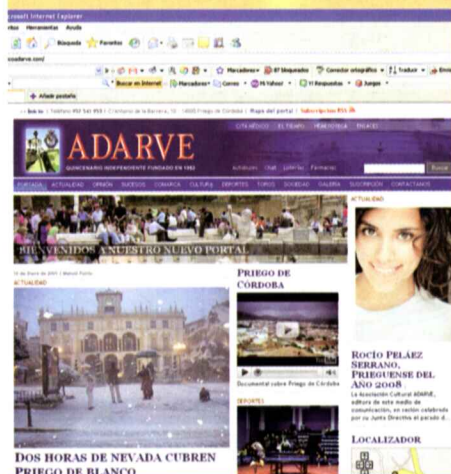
rosoft Internet Explorer

rtos Herramientas Ayuda

Búsqueda Favoritos

adarve.com/

Buscar en Internet Marcadores Correo Mi Yahoo! Y! Respuestas Juegos

Añadir postales

ADARVE

QUINCENARIO INDEPENDIENTE FUNDADO EN 1952

PORTADA ACTUALIDAD OPINIÓN SUCESOS COMARCA CULTURA DEPORTES TOROS SOCIEDAD GALERÍA SUSCRIPCIÓN CONTACTANOS

BIENVENIDOS A NUESTRO NUEVO PORTAL

ACTUALIDAD

DOS HORAS DE NEVADA CUBREN PRIEGO DE BLANCO

PRIEGO DE CÓRDOBA

Documental sobre Priego de Córdoba

DEPORTES

ACTUALIDAD

ROCÍO PELÁEZ SERRANO, PREGUENSE DEL AÑO 2008

La Asociación Cultural ADARVE, editora de este medio de comunicación, en sesión celebrada por su Junta Directiva el pasado d...

LOCALIZADOR